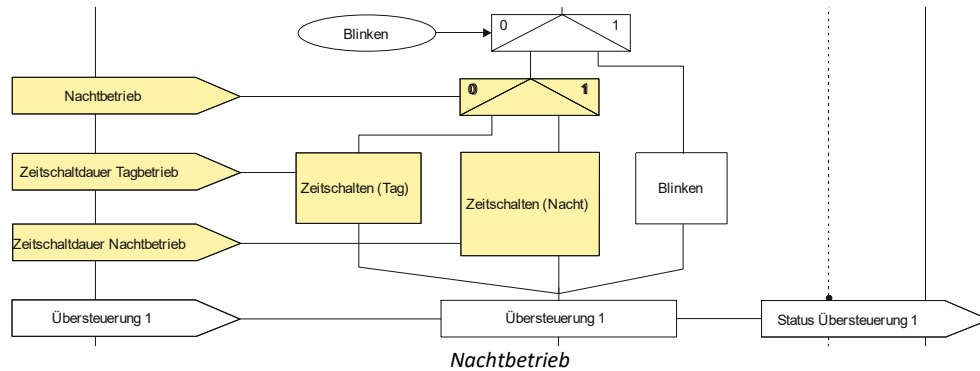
Blinken

0

1

Nachtbetrieb

0

1

Zeitschaltdauer Tagbetrieb

Zeitschalten (Tag)

Zeitschalten (Nacht)

Blinken

Zeitschaltdauer Nachtbetrieb

Übersteuerung 1

Übersteuerung 1

Status Übersteuerung 1

Nachtbetrieb